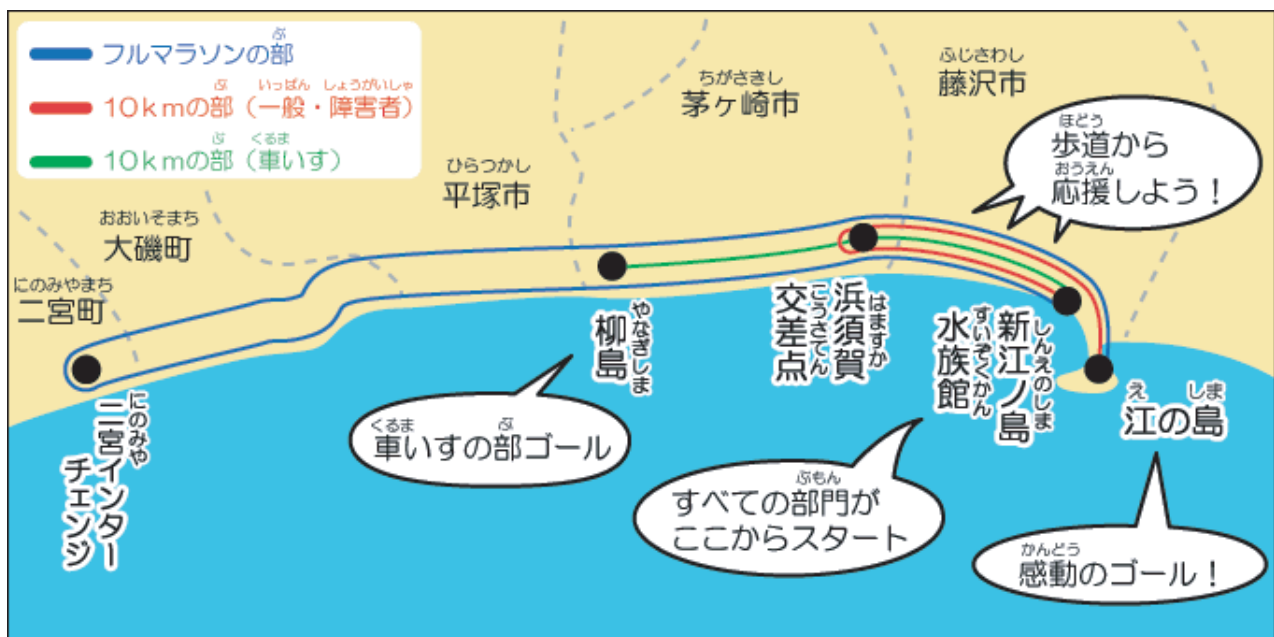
フルマラソンの部（ぶ）
10kmの部（ぶ）（一般（いっぱん）・障害者（しょうがいしゃ））
10kmの部（ぶ）（車いす（くるま））

茅ヶ崎市（ちがさきし）
藤沢市（ふじさわし）
平塚市（ひらつかし）
大磯町（おおいそまち）
二宮町（にのみやまち）

歩道（ほどう）から応援（おうえん）しよう！

柳島（やなぎしま）
浜須賀交差点（はますかこうさてん）
新江ノ島水族館（しんえのしますいぞくかん）
江の島（えのしま）
二宮インターチェンジ（にのみや）

車いすの部ゴール（くるま）（ぶ）
すべての部門（ぶもん）がここからスタート
感動（かんどう）のゴール！